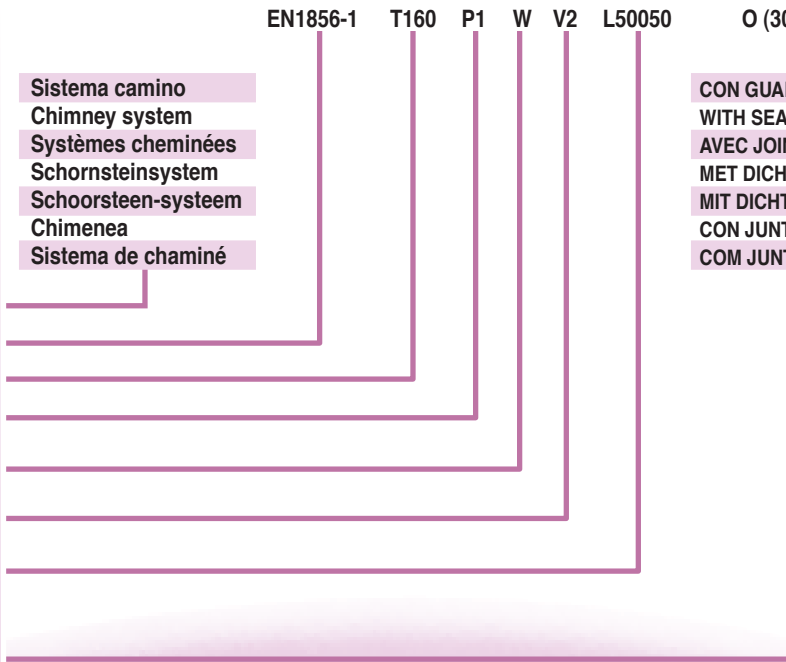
EN1856-1 T160 P1 W V2 L50050 O (30

Sistema camino
Chimney system
Systèmes cheminées
Schornsteinsystem
Schoorsteen-systeem
Chimenea
Sistema de chaminé

CON GUA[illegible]
WITH SEA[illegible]
AVEC JOI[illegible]
MET DICH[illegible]
MIT DICHT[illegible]
CON JUNT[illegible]
COM JUNT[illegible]